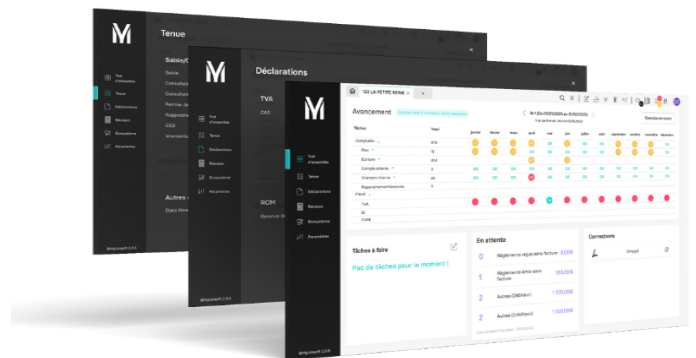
Tenue

Saisie/C

Saisie

Consultat

Consultat

Remise de

Rapproche

CCD

Virements

Autres

Vue d'ensemble

Tenue

Déclarations

Révision

Encyclopédie

Paramètres

Déclarations

TVA

CA3

RCM

Vue d'ensemble

Tenue

Déclarations

Révision

Encyclopédie

Paramètres

Vue d'ensemble

Tenue

Déclarations

Révision

Encyclopédie

Paramètres

CCI LA PETITE REINE

Avancement

Rendez-vous

Tâches

Total

janvier

février

mars

avril

mai

juin

juillet

août

septembre

octobre

novembre

décembre

Comptable

Pièc

Facture

Compte attente

Virement interne

Rapprochement bancaire

Fiscal

TVA

IS

CVAE

Tâches à faire

Pas de tâches pour le moment !

En attente

0

Règlements reçus sans facture

1

Règlements émis sans facture

2

Autres (Débiteurs)

2

Autres (Créditeurs)

Corrections

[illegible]